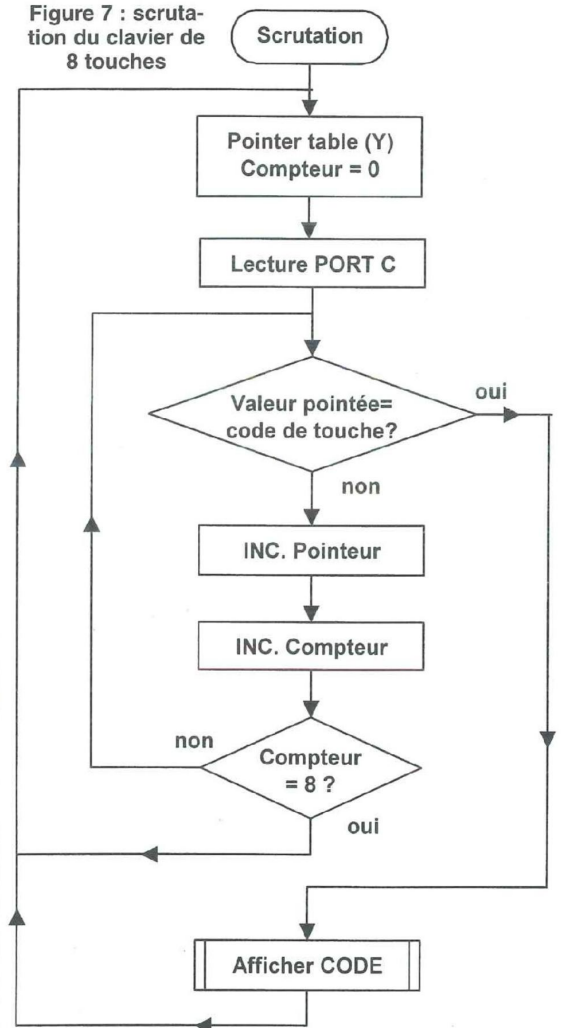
Figure 7 : scrutation du clavier de 8 touches

Scrutation

Pointer table (Y)
Compteur = 0

Lecture PORT C

Valeur pointée= code de touche?

oui

non

INC. Pointeur

INC. Compteur

non

Compteur = 8 ?

oui

Afficher CODE